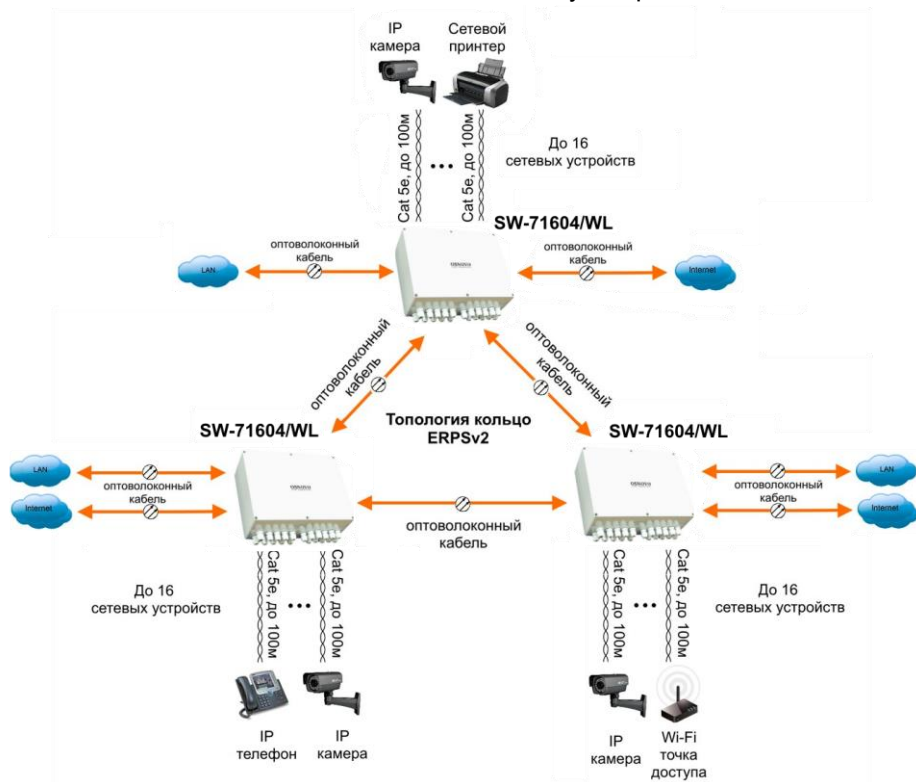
IP камера

Сетевой принтер

Cat 5e, до 100м

...

Cat 5e, до 100м

До 16 сетевых устройств

SW-71604/WL

LAN

оптоволоконный кабель

оптоволоконный кабель

Internet

оптоволоконный кабель

оптоволоконный кабель

SW-71604/WL

Топология кольцо ERPSv2

SW-71604/WL

LAN

оптоволоконный кабель

Internet

оптоволоконный кабель

оптоволоконный кабель

оптоволоконный кабель

LAN

Internet

Cat 5e, до 100м

...

Cat 5e, до 100м

До 16 сетевых устройств

Cat 5e, до 100м

...

Cat 5e, до 100м

До 16 сетевых устройств

IP телефон

IP камера

IP камера

Wi-Fi точка доступа